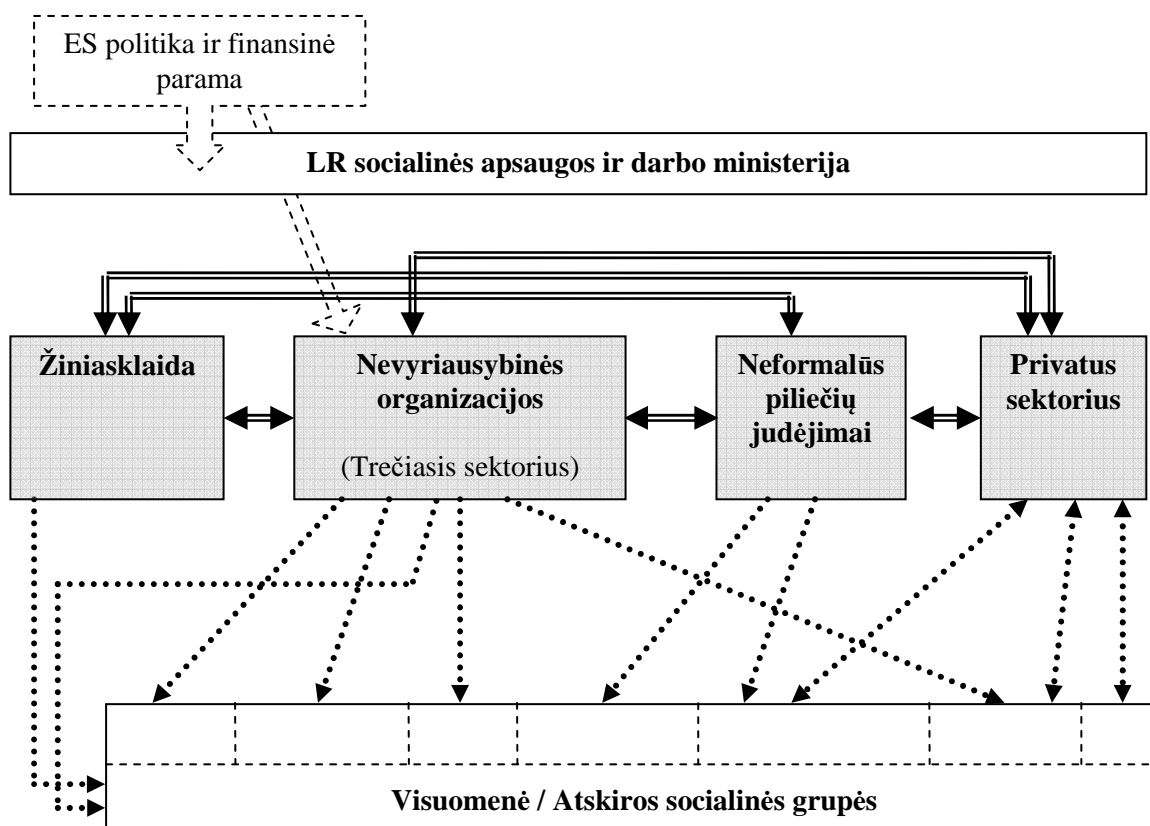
ES politika ir finansinė parama

LR socialinės apsaugos ir darbo ministerija

Žiniasklaida

Nevyriausybinės organizacijos

(Trečiasis sektorius)

Neformalūs piliečių judėjimai

Privatus sektorius

Visuomenė / Atskiros socialinės grupės